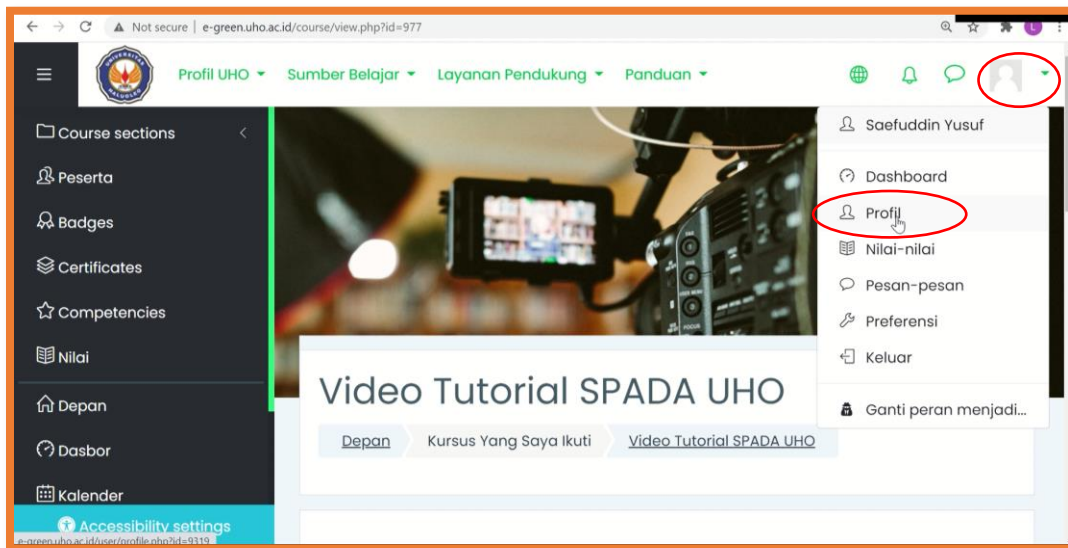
Not secure | e-green.uho.ac.id/course/view.php?id=977

Profil UHO Sumber Belajar Layanan Pendukung Panduan

Course sections
Peserta
Badges
Certificates
Competencies
Nilai
Depan
Dasbor
Kalender
Accessibility settings

Saefuddin Yusuf
Dashboard
Profil
Nilai-nilai
Pesan-pesan
Preferensi
Keluar
Ganti peran menjadi...

Video Tutorial SPADA UHO

Depan Kursus Yang Saya Ikuti Video Tutorial SPADA UHO

e-green.uho.ac.id/user/profile.php?id=9319